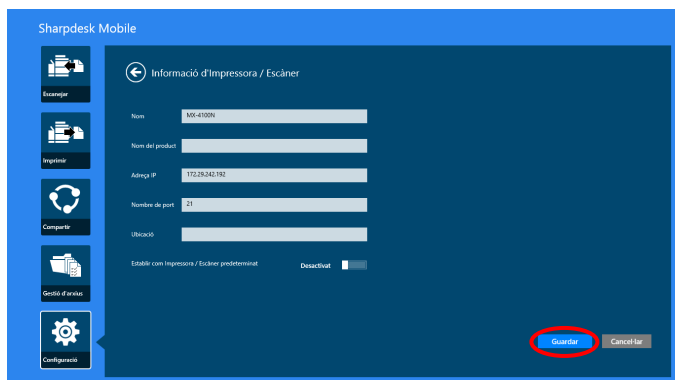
Sharpdesk Mobile

Escanejar

Imprimir

Compartir

Gestió d'arxius

Configuració

Informació d'Impressora / Escàner

Nom MX-4100N

Nom del product

Adreça IP 172.29.242.192

Nombre de port 21

Ubicació

Establir com Impressora / Escàner predeterminat Desactivat

Guardar

Cancel·lar